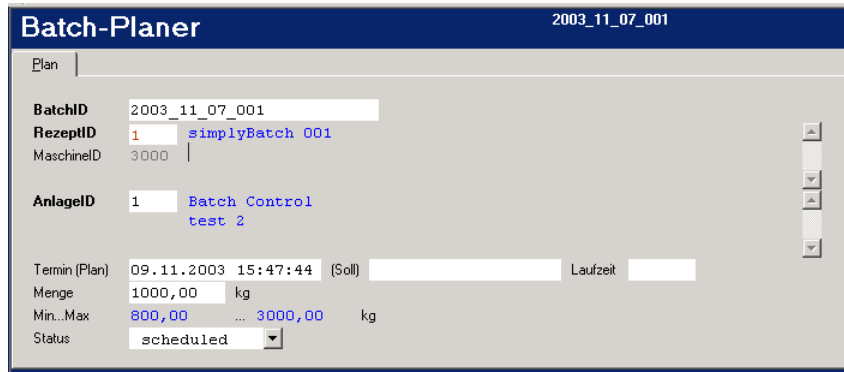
Batch-Planer

2003_11_07_001

Plan

BatchID 2003_11_07_001

RezeptID 1 simplyBatch 001

MaschineID 3000

AnlageID 1 Batch Control test 2

Termin (Plan) 09.11.2003 15:47:44 (Soll) Laufzeit

Menge 1000,00 kg

Min...Max 800,00 ... 3000,00 kg

Status scheduled